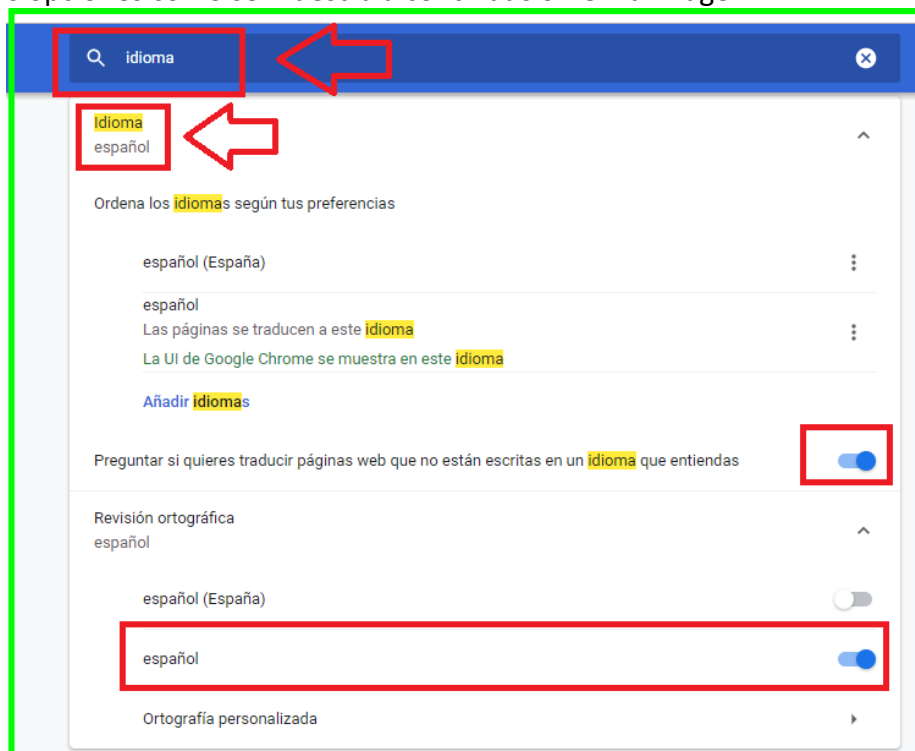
idioma

Idioma
español

Ordena los idiomas según tus preferencias

español (España)

español
Las páginas se traducen a este idioma
La UI de Google Chrome se muestra en este idioma

Añadir idiomas

Preguntar si quieres traducir páginas web que no están escritas en un idioma que entiendas

Revisión ortográfica
español

español (España)

español

Ortografía personalizada